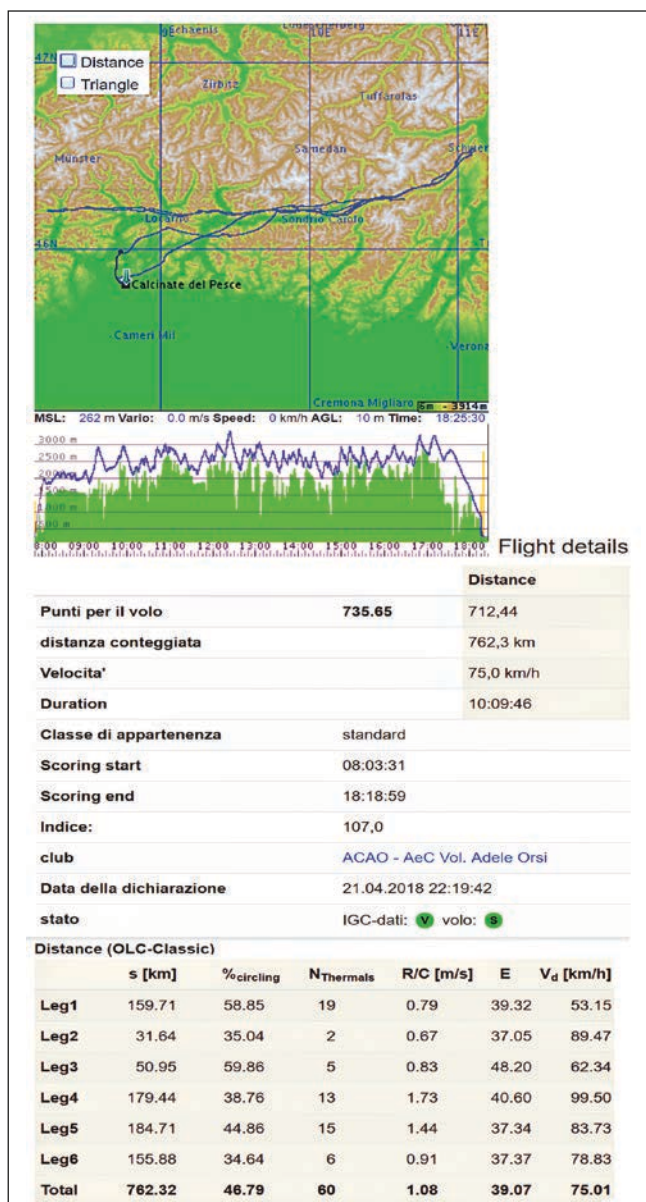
Schaenis
10E
11E
47N
Distance
Triangle
Zirbitz
Tuffarolas
Samedan
Schie
Munster
Locarno
Sondrio Caiolo
46N
Calcinate del Pesce
Cameri Mil
Verona
Cremona Migliaro
5m - 3914m

MSL: 262 m Vario: 0.0 m/s Speed: 0 km/h AGL: 10 m Time: 18:25:30

3000 m
2500 m
2000 m
1500 m
1000 m
500 m
8:00 09:00 10:00 11:00 12:00 13:00 14:00 15:00 16:00 17:00 18:00

Flight details

| | | Distance |
|---|---|---|
| Punti per il volo | 735.65 | 712,44 |
| distanza conteggiata | | 762,3 km |
| Velocita' | | 75,0 km/h |
| Duration | | 10:09:46 |
| Classe di appartenenza | standard | |
| Scoring start | 08:03:31 | |
| Scoring end | 18:18:59 | |
| Indice: | 107,0 | |
| club | ACAO - AeC Vol. Adele Orsi | |
| Data della dichiarazione | 21.04.2018 22:19:42 | |
| stato | IGC-dati: V volo: S | |

Distance (OLC-Classic)

| | s [km] | %$_{circling}$ | N$_{Thermals}$ | R/C [m/s] | E | V$_d$ [km/h] |
|---|---|---|---|---|---|---|
| Leg1 | 159.71 | 58.85 | 19 | 0.79 | 39.32 | 53.15 |
| Leg2 | 31.64 | 35.04 | 2 | 0.67 | 37.05 | 89.47 |
| Leg3 | 50.95 | 59.86 | 5 | 0.83 | 48.20 | 62.34 |
| Leg4 | 179.44 | 38.76 | 13 | 1.73 | 40.60 | 99.50 |
| Leg5 | 184.71 | 44.86 | 15 | 1.44 | 37.34 | 83.73 |
| Leg6 | 155.88 | 34.64 | 6 | 0.91 | 37.37 | 78.83 |
| Total | 762.32 | 46.79 | 60 | 1.08 | 39.07 | 75.01 |